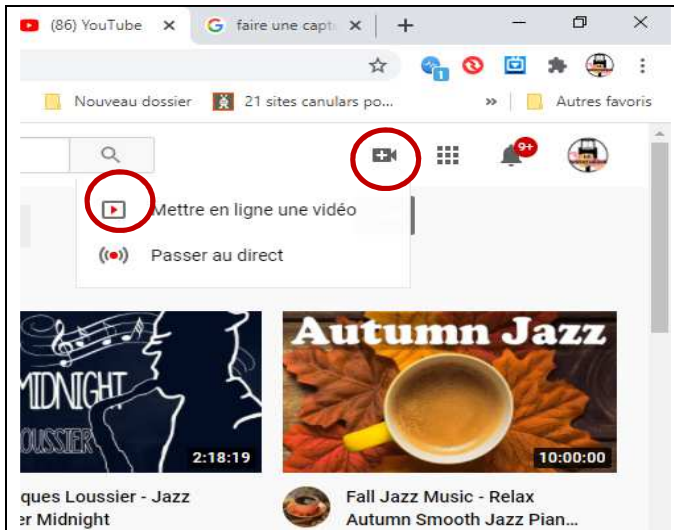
(86) YouTube ×
faire une capt ×
+

Nouveau dossier
21 sites canulars po...
»
Autres favoris

9+

Mettre en ligne une vidéo
Passer au direct

MIDNIGHT
LOUSSIER
2:18:19
Autumn Jazz
10:00:00

ques Loussier - Jazz
r Midnight

Fall Jazz Music - Relax
Autumn Smooth Jazz Pian...